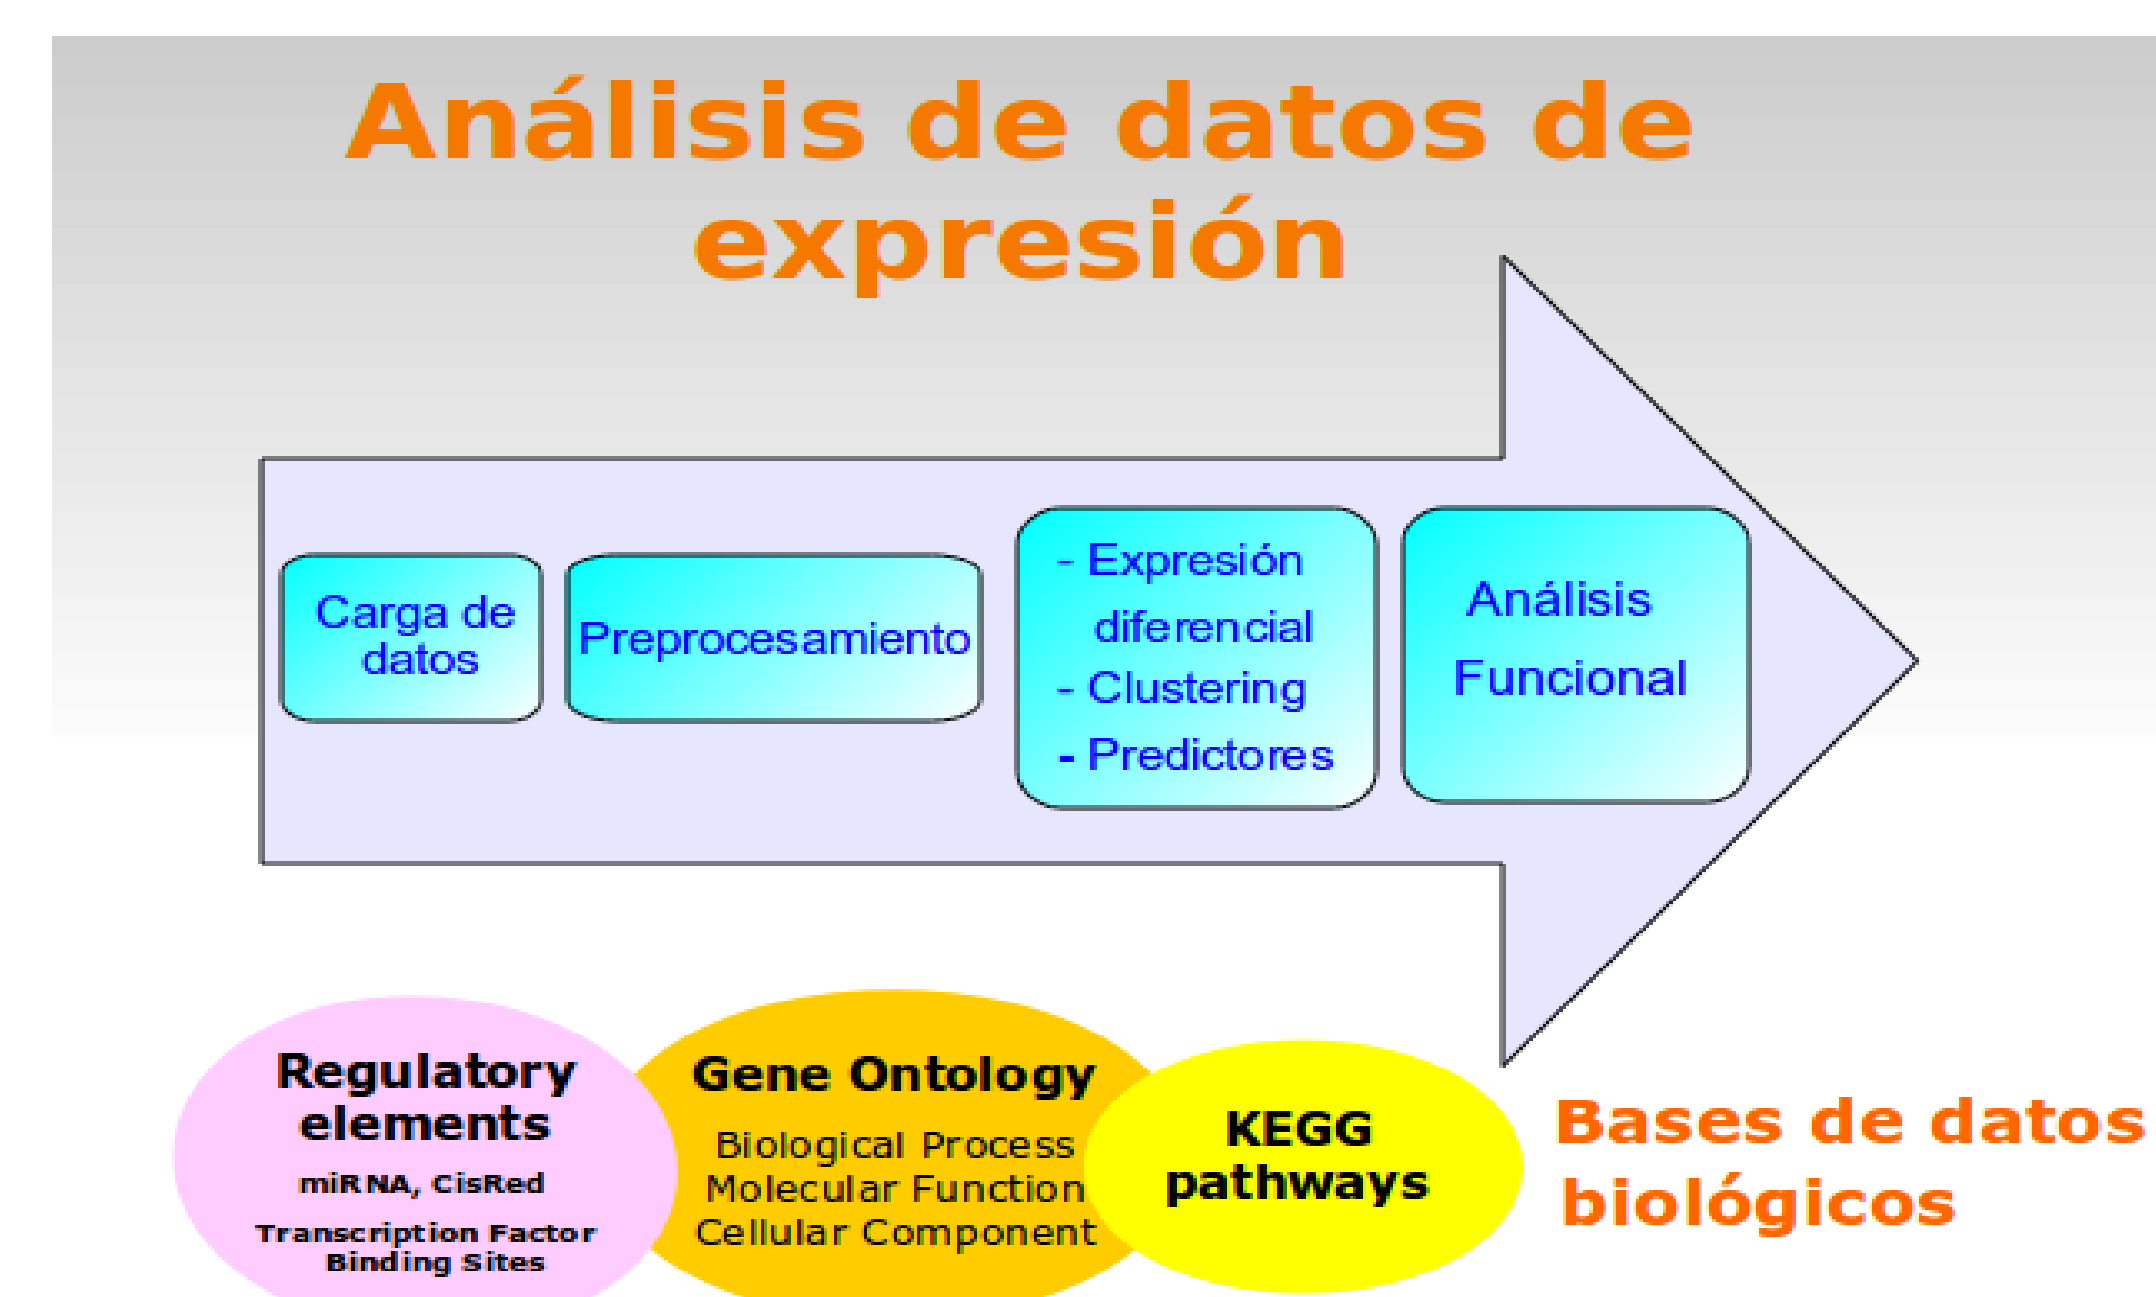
Análisis de datos de expresión

Carga de datos

Preprocesamiento

- Expresión diferencial
- Clustering
- Predictores

Análisis Funcional

Regulatory elements
miRNA, CisRed
Transcription Factor Binding Sites

Gene Ontology
Biological Process
Molecular Function
Cellular Component

KEGG pathways

Bases de datos biológicos